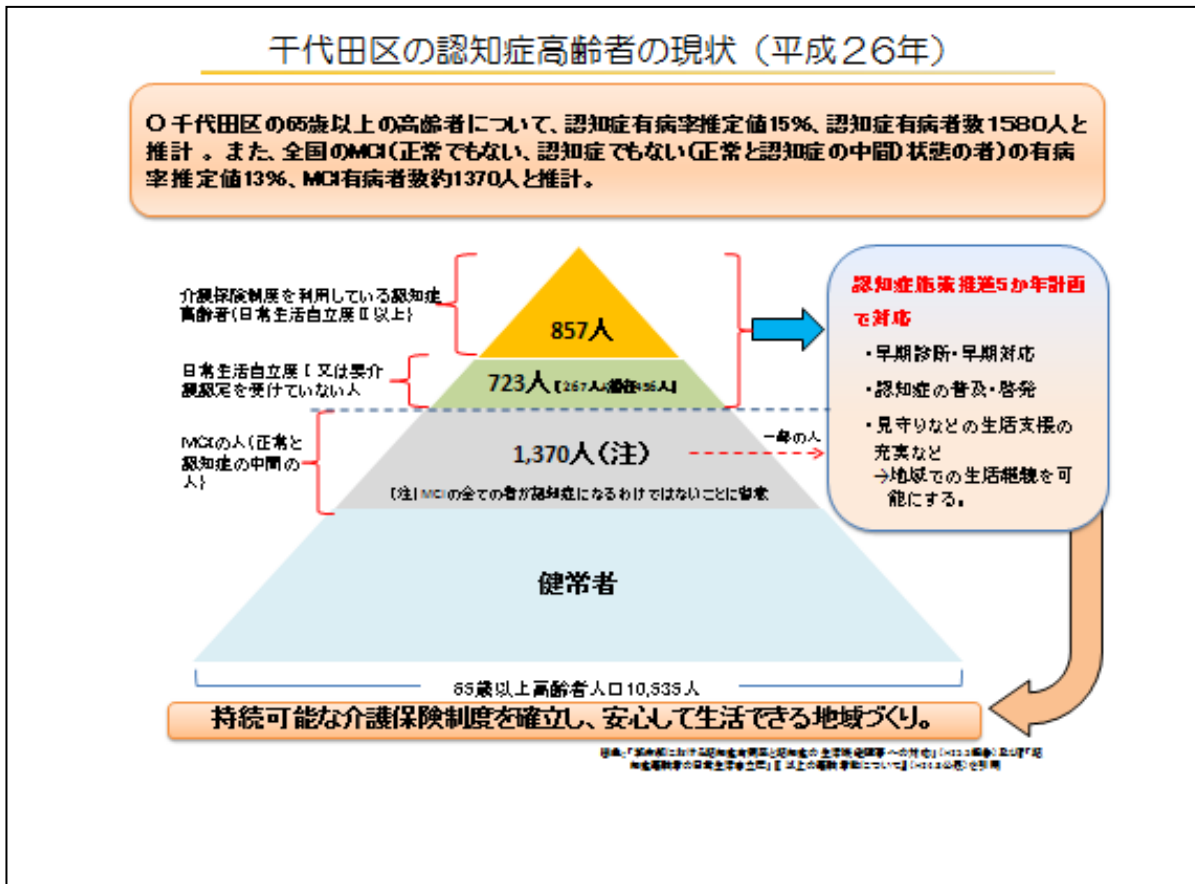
千代田区の認知症高齢者の現状（平成２６年）

○千代田区の65歳以上の高齢者について、認知症有病率推定値15%、認知症有病者数1580人と推計 。また、全国のMCI（正常でもない、認知症でもない（正常と認知症の中間）状態の者）の有病率推定値13%、MCI有病者数約1370人と推計。

介護保険制度を利用している認知症高齢者（日常生活自立度Ⅱ以上）

857人

日常生活自立度Ⅰ又は要介護認定を受けていない人

723人（267人+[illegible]456人）

MCIの人（正常と認知症の中間の人）

1,370人（注）

（注）MCIの全ての者が認知症になるわけではないことに留意

一部の人

健常者

65歳以上高齢者人口10,535人

認知症施策推進5か年計画で対応

・早期診断・早期対応

・認知症の普及・啓発

・見守りなどの生活支援の充実など
→地域での生活継続を可能にする。

持続可能な介護保険制度を確立し、安心して生活できる地域づくり。

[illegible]